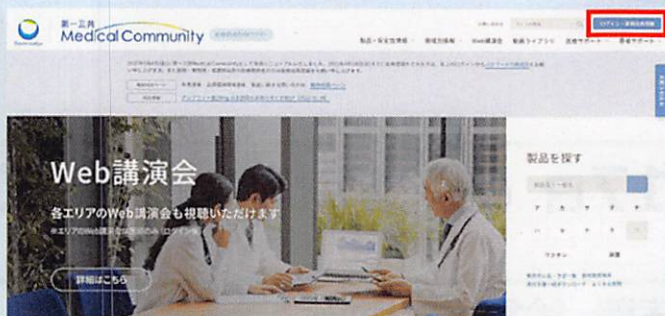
第一三共
Medical Community

ログイン・新規会員登録

製品・安全性情報　領域別情報　Web講演会　動画ライブラリ　医療サポート　患者サポート

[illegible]

Web講演会
各エリアのWeb講演会も視聴いただけます
※エリアのWeb講演会は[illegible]
詳細はこちら

製品を探す
ア　カ　サ　タ　ナ
ハ　マ　ヤ　ラ　ワ
ワクチン　検索
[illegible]